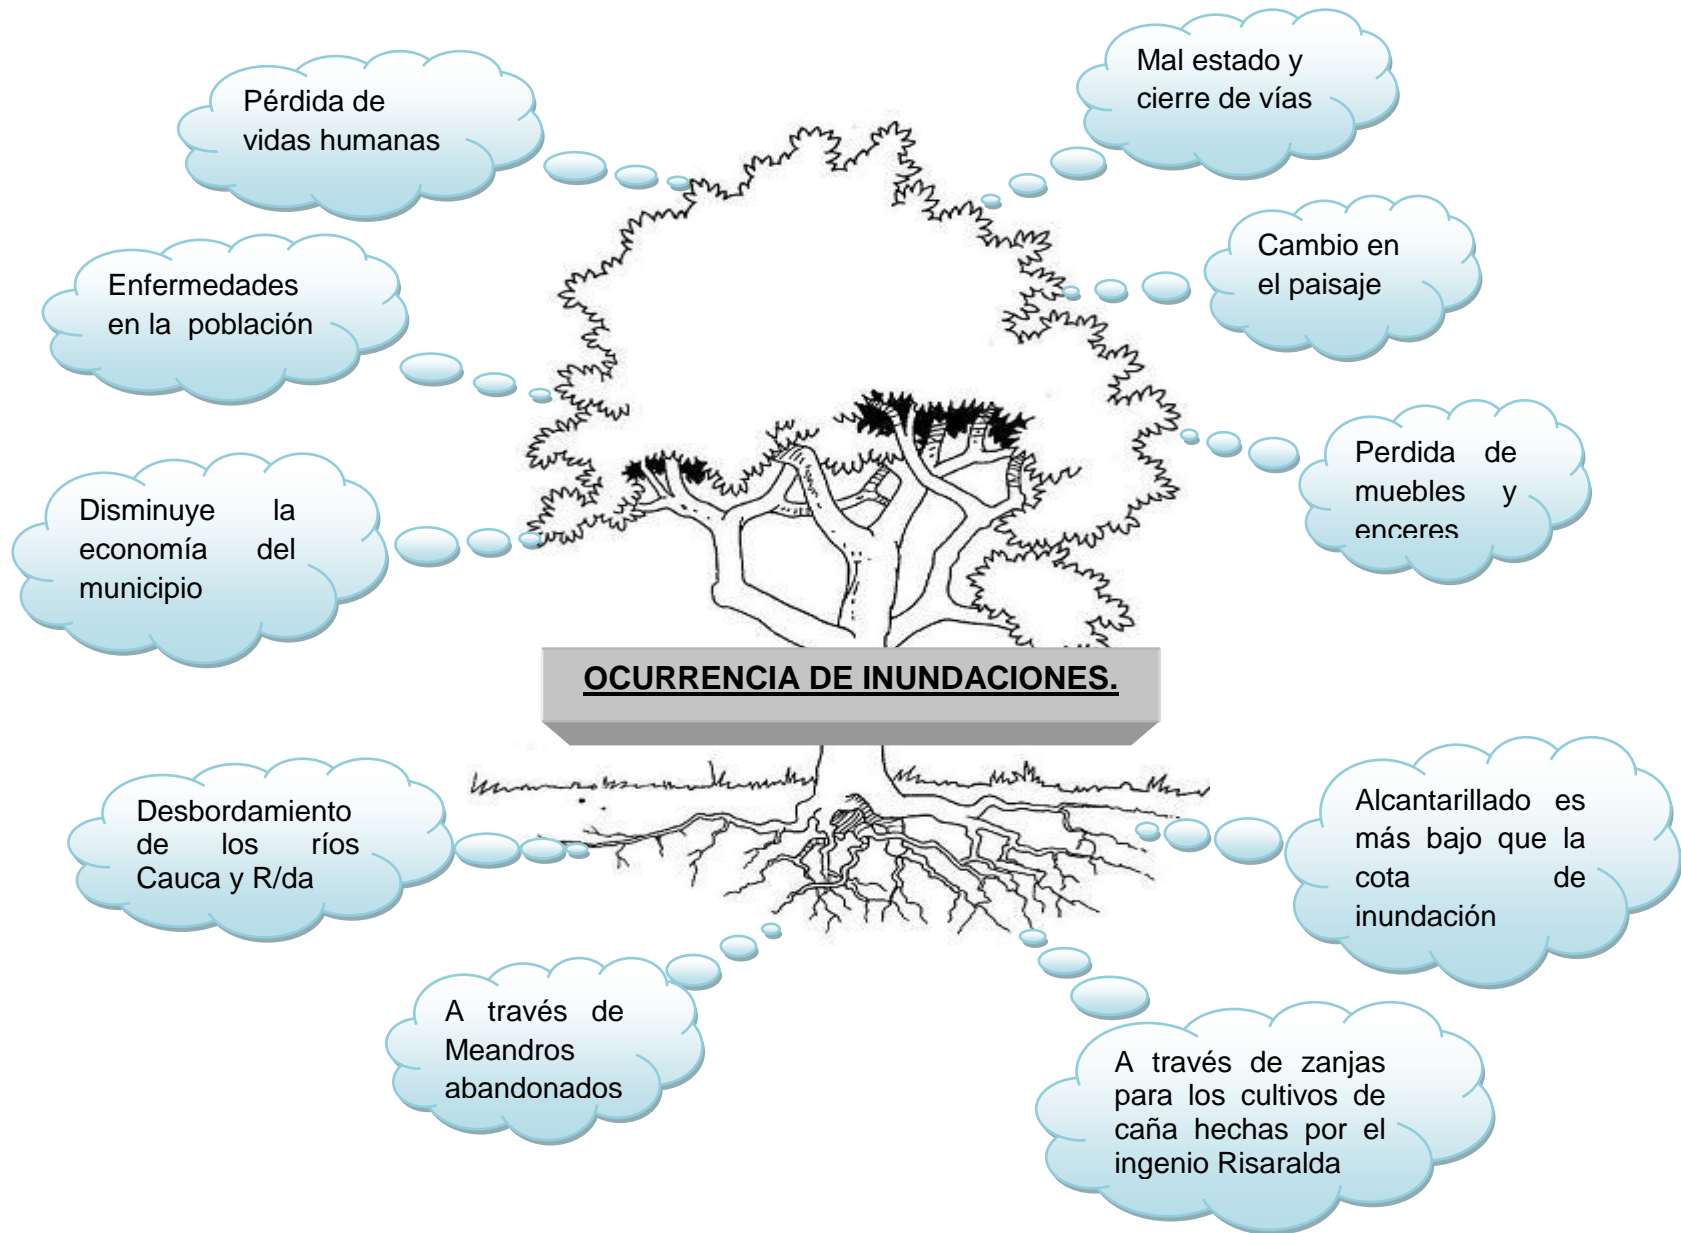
Pérdida de vidas humanas

Mal estado y cierre de vías

Enfermedades en la población

Cambio en el paisaje

Disminuye la economía del municipio

Perdida de muebles y enceres

OCURRENCIA DE INUNDACIONES.

Desbordamiento de los ríos Cauca y R/da

Alcantarillado es más bajo que la cota de inundación

A través de Meandros abandonados

A través de zanjas para los cultivos de caña hechas por el ingenio Risaralda